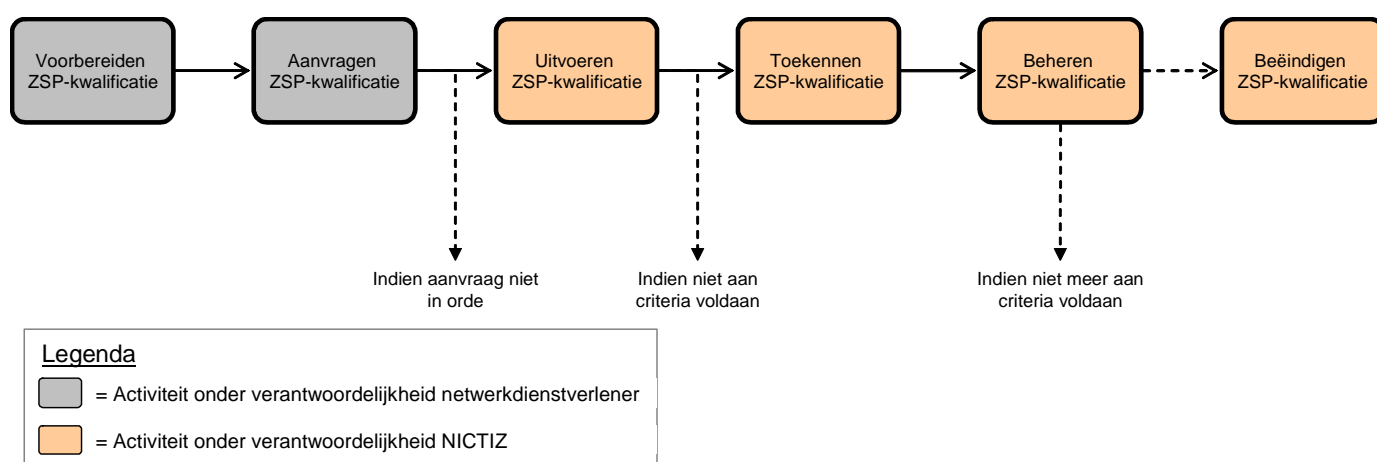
Voorbereiden ZSP-kwalificatie

Aanvragen ZSP-kwalificatie

Uitvoeren ZSP-kwalificatie

Toekennen ZSP-kwalificatie

Beheren ZSP-kwalificatie

Beëindigen ZSP-kwalificatie

Indien aanvraag niet in orde

Indien niet aan criteria voldaan

Indien niet meer aan criteria voldaan

Legenda

= Activiteit onder verantwoordelijkheid netwerkdienstverlener

= Activiteit onder verantwoordelijkheid NICTIZ